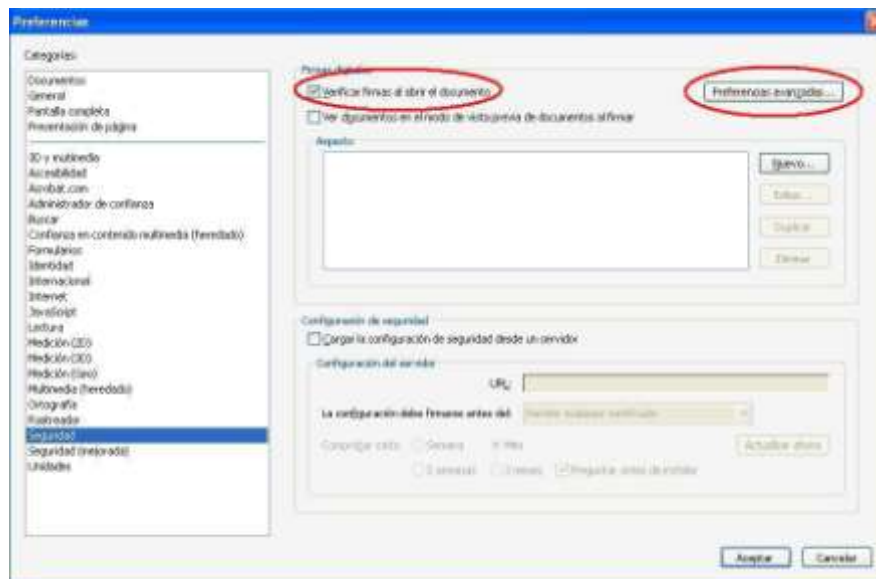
Preferencias

Categorías:

Documentos
General
Pantalla completa
Presentación de página

3D y multimedia
Accesibilidad
Acrobat.com
Administrador de confianza
Buscar
Confianza en contenido multimedia (heredado)
Formularios
Identidad
Internacional
Internet
JavaScript
Lectura
Medición (2D)
Medición (3D)
Medición (Geo)
Multimedia (heredado)
Ortografía
Rastreador
Seguridad
Seguridad (mejorada)
Unidades

Firmas digitales
Verificar firmas al abrir el documento
Preferencias avanzadas...
Ver documentos en el modo de vista previa de documentos al firmar

Aspecto
Nuevo...
Editar...
Duplicar
Eliminar

Configuración de seguridad
Cargar la configuración de seguridad desde un servidor
Configuración del servidor
URL:
La configuración debe firmarse antes de: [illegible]
Comprobar cada: Semana Mes
Actualizar ahora
2 semanas 3 meses Preguntar antes de instalar

Aceptar Cancelar